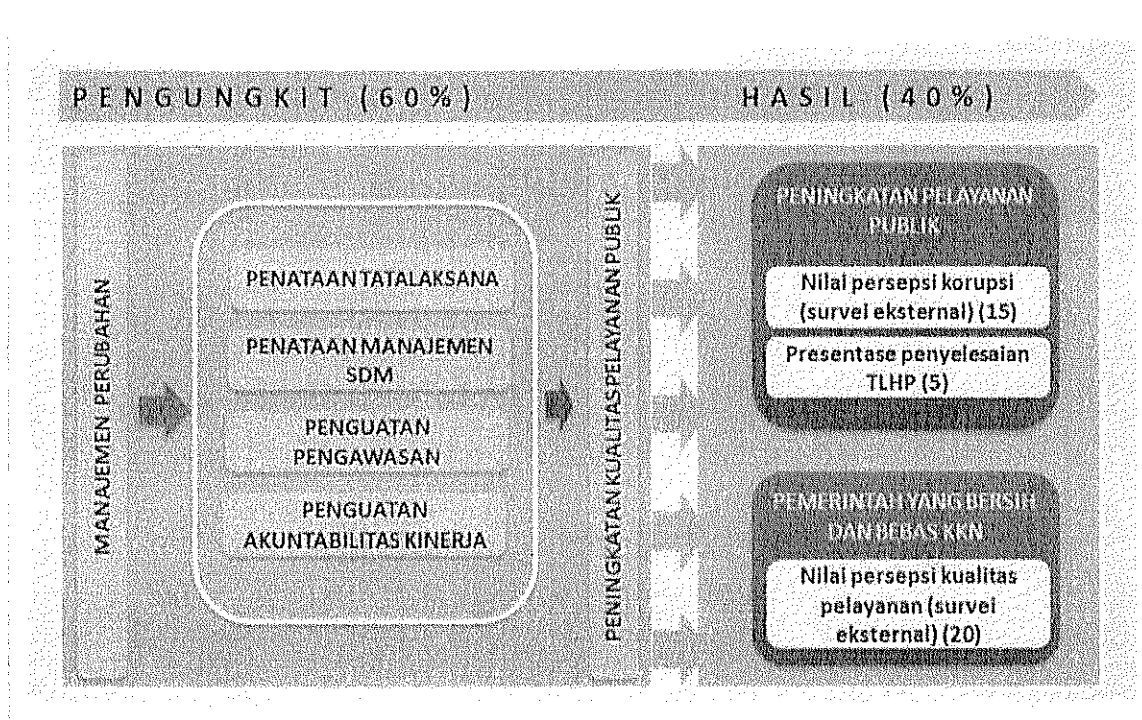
PENGUNGKIT (60%)

HASIL (40%)

MANAJEMEN PERUBAHAN

PENATAAN TATALAKSANA

PENATAAN MANAJEMEN SDM

PENGUATAN PENGAWASAN

PENGUATAN AKUNTABILITAS KINERJA

PENINGKATAN KUALITAS PELAYANAN PUBLIK

PENINGKATAN PELAYANAN PUBLIK

Nilai persepsi korupsi (survei eksternal) (15)

Presentase penyelesaian TLHP (5)

PEMERINTAH YANG BERSIH DAN BEBAS KKN

Nilai persepsi kualitas pelayanan (survei eksternal) (20)